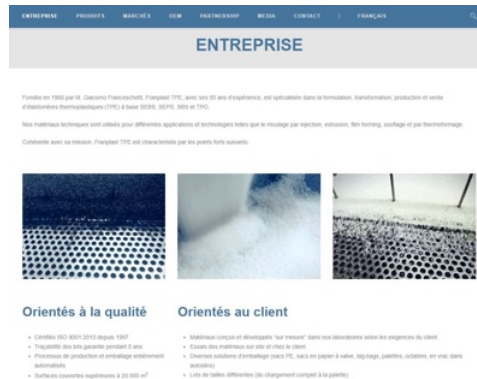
ENTREPRISE PRODUITS MARCHÉS OEM PARTNERSHIP MEDIA CONTACT | FRANÇAIS

ENTREPRISE

Fondée en 1966 par M. Giacomo Franceschetti, Franplast TPE, avec ses 50 ans d'expérience, est spécialisée dans la formulation, transformation, production et vente d'élastomères thermoplastiques (TPE) à base SEBS, SEPS, SBS et TPO.

Nos matériaux techniques sont utilisés pour différentes applications et technologies telles que le moulage par injection, extrusion, film forming, soufflage et par thermoformage.

Cohérente avec sa mission, Franplast TPE est caractérisée par les points forts suivants:

Orientés à la qualité

- Certifiés ISO 9001:2015 depuis 1997
- Traçabilité des lots garantie pendant 8 ans
- Processus de production et emballage entièrement automatisés
- Surfaces couvertes supérieures à 20.000 m²

Orientés au client

- Matériaux conçus et développés "sur mesure" dans nos laboratoires selon les exigences du client
- Essais des matériaux sur site et chez le client
- Diverses solutions d'emballage (sacs PE, sacs en papier à valve, big-bags, palettes, octabins, en vrac dans autosilos)
- Lots de tailles différentes (du chargement complet à la palette)